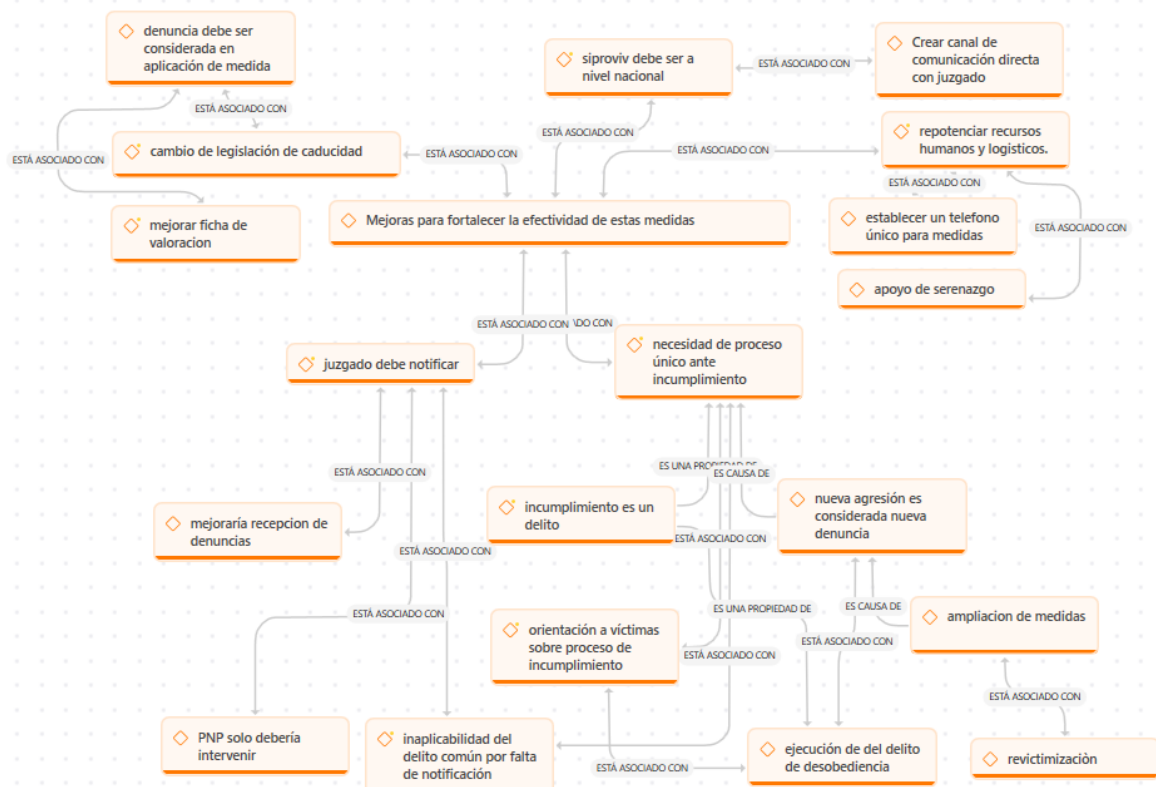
denuncia debe ser considerada en aplicación de medida

ESTÁ ASOCIADO CON

ESTÁ ASOCIADO CON

cambio de legislación de caducidad

ESTÁ ASOCIADO CON

mejorar ficha de valoracion

siproviv debe ser a nivel nacional

ESTÁ ASOCIADO CON

Crear canal de comunicación directa con juzgado

ESTÁ ASOCIADO CON

ESTÁ ASOCIADO CON

repotenciar recursos humanos y logísticos.

ESTÁ ASOCIADO CON

Mejoras para fortalecer la efectividad de estas medidas

establecer un telefono único para medidas

ESTÁ ASOCIADO CON

apoyo de serenazgo

ESTÁ ASOCIADO CON

ESTÁ ASOCIADO CON

juzgado debe notificar

necesidad de proceso único ante incumplimiento

ESTÁ ASOCIADO CON

ES UNA PROPIEDAD DE

ES CAUSA DE

mejoraría recepcion de denuncias

incumplimiento es un delito

nueva agresión es considerada nueva denuncia

ESTÁ ASOCIADO CON

ESTÁ ASOCIADO CON

ESTÁ ASOCIADO CON

ES UNA PROPIEDAD DE

ES CAUSA DE

ampliacion de medidas

orientación a víctimas sobre proceso de incumplimiento

ESTÁ ASOCIADO CON

ESTÁ ASOCIADO CON

ESTÁ ASOCIADO CON

PNP solo debería intervenir

inaplicabilidad del delito común por falta de notificación

ESTÁ ASOCIADO CON

ejecución de del delito de desobediencia

revictimizaciòn